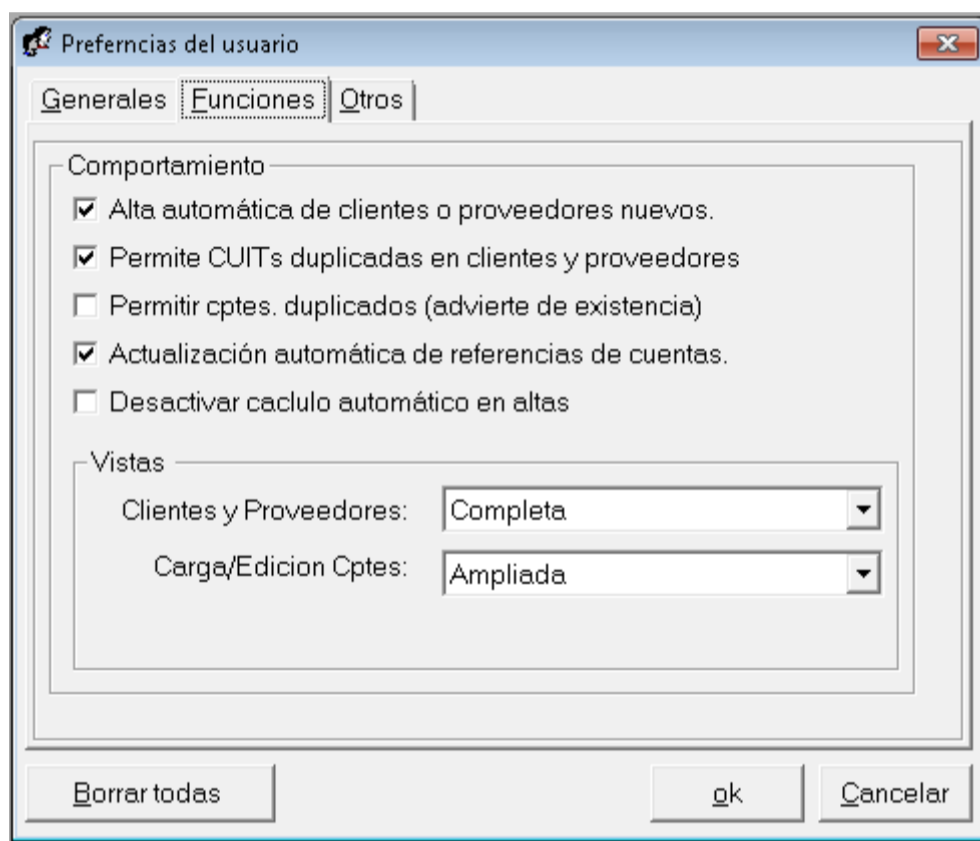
Preferncias del usuario

Generales | Funciones | Otros

Comportamiento

☑ Alta automática de clientes o proveedores nuevos.
☑ Permite CUITs duplicadas en clientes y proveedores
☐ Permitir cptes. duplicados (advierte de existencia)
☑ Actualización automática de referencias de cuentas.
☐ Desactivar caclulo automático en altas

Vistas

Clientes y Proveedores: Completa
Carga/Edicion Cptes: Ampliada

Borrar todas
ok
Cancelar